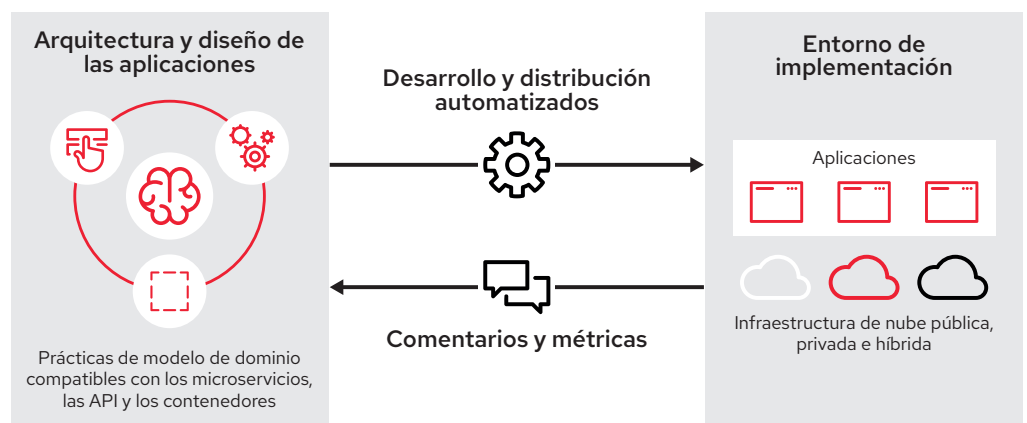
Arquitectura y diseño de las aplicaciones

Prácticas de modelo de dominio compatibles con los microservicios, las API y los contenedores

Desarrollo y distribución automatizados

Comentarios y métricas

Entorno de implementación

Aplicaciones

Infraestructura de nube pública, privada e híbrida